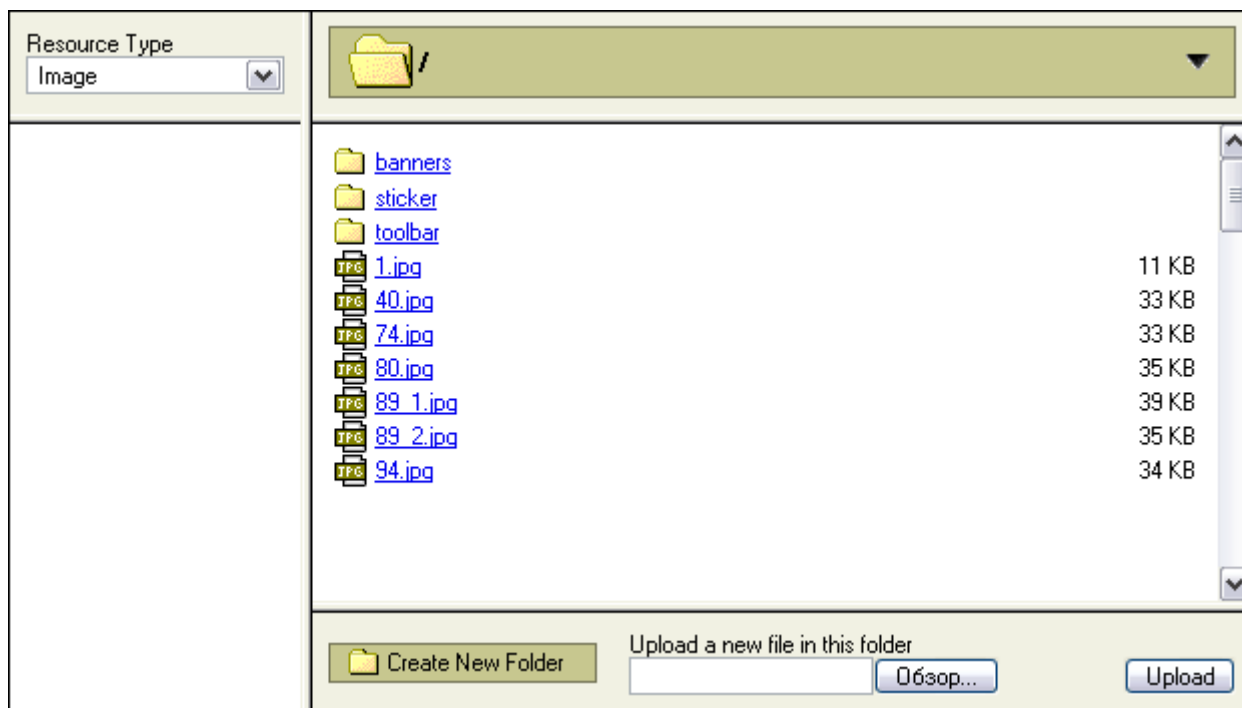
Resource Type
Image

/

banners
sticker
toolbar
1.jpg 11 KB
40.jpg 33 KB
74.jpg 33 KB
80.jpg 35 KB
89_1.jpg 39 KB
89_2.jpg 35 KB
94.jpg 34 KB

Create New Folder
Upload a new file in this folder
Обзор...
Upload